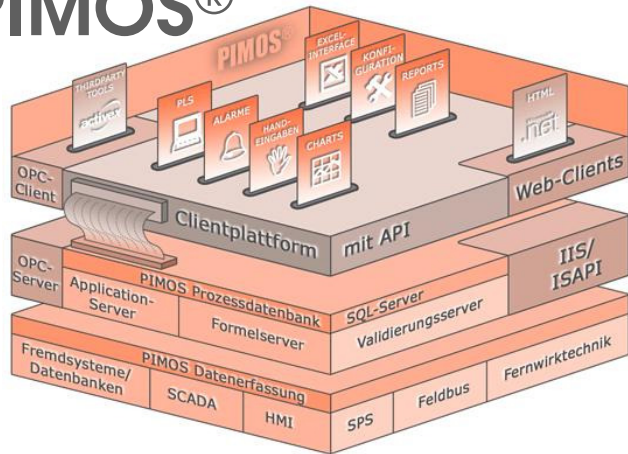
PIMOS®

PIMOS

THIRDPARTY TOOLS
activex

PLS

ALARME

HAND-EINGABEN

EXCEL-INTERFACE

KONFI-GURATION

CHARTS

REPORTS

HTML
.net

OPC-Client

Web-Clients

Clientplattform mit API

OPC-Server

Application-Server

PIMOS Prozessdatenbank

Formelserver

SQL-Server

Validierungsserver

IIS/ISAPI

Fremdsysteme/Datenbanken

PIMOS Datenerfassung

SCADA

HMI

SPS

Feldbus

Fernwirktechnik